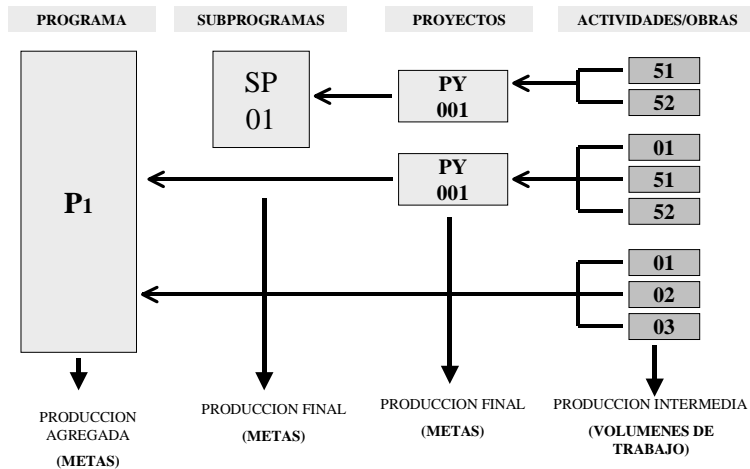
PROGRAMA

SUBPROGRAMAS

PROYECTOS

ACTIVIDADES/OBRAS

SP 01

PY 001

51

52

P1

PY 001

01

51

52

01

02

03

PRODUCCION AGREGADA (METAS)

PRODUCCION FINAL (METAS)

PRODUCCION FINAL (METAS)

PRODUCCION INTERMEDIA (VOLUMENES DE TRABAJO)